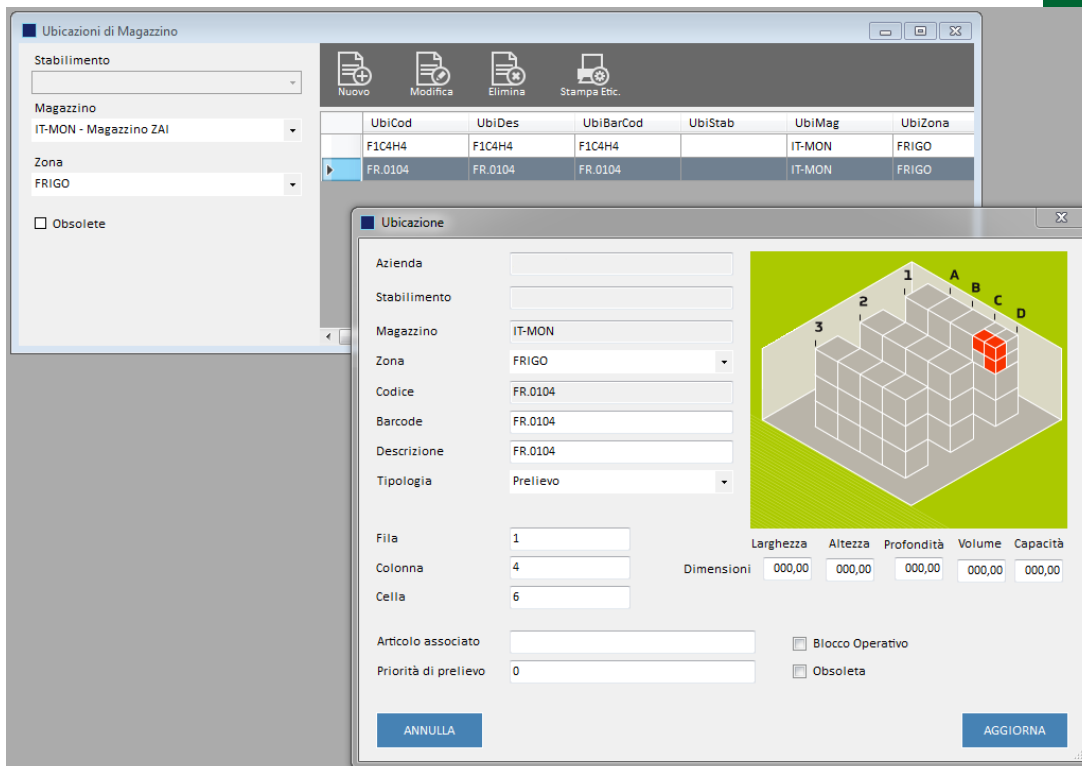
Ubicazioni di Magazzino

Stabilimento

Magazzino
IT-MON - Magazzino ZAI

Zona
FRIGO

Obsolete

Nuovo
Modifica
Elimina
Stampa Etic.

| | UbiCod | UbiDes | UbiBarCod | UbiStab | UbiMag | UbiZona |
|---|---|---|---|---|---|---|
| | F1C4H4 | F1C4H4 | F1C4H4 | | IT-MON | FRIGO |
| ▶ | FR.0104 | FR.0104 | FR.0104 | | IT-MON | FRIGO |

Ubicazione

Azienda
Stabilimento
Magazzino IT-MON
Zona FRIGO
Codice FR.0104
Barcode FR.0104
Descrizione FR.0104
Tipologia Prelievo

1
A
B
2
C
D
3

Fila 1
Colonna 4
Cella 6

Larghezza
Altezza
Profondità
Volume
Capacità
Dimensioni 000,00 000,00 000,00 000,00 000,00

Articolo associato
Priorità di prelievo 0

Blocco Operativo
Obsoleta

ANNULLA
AGGIORNA